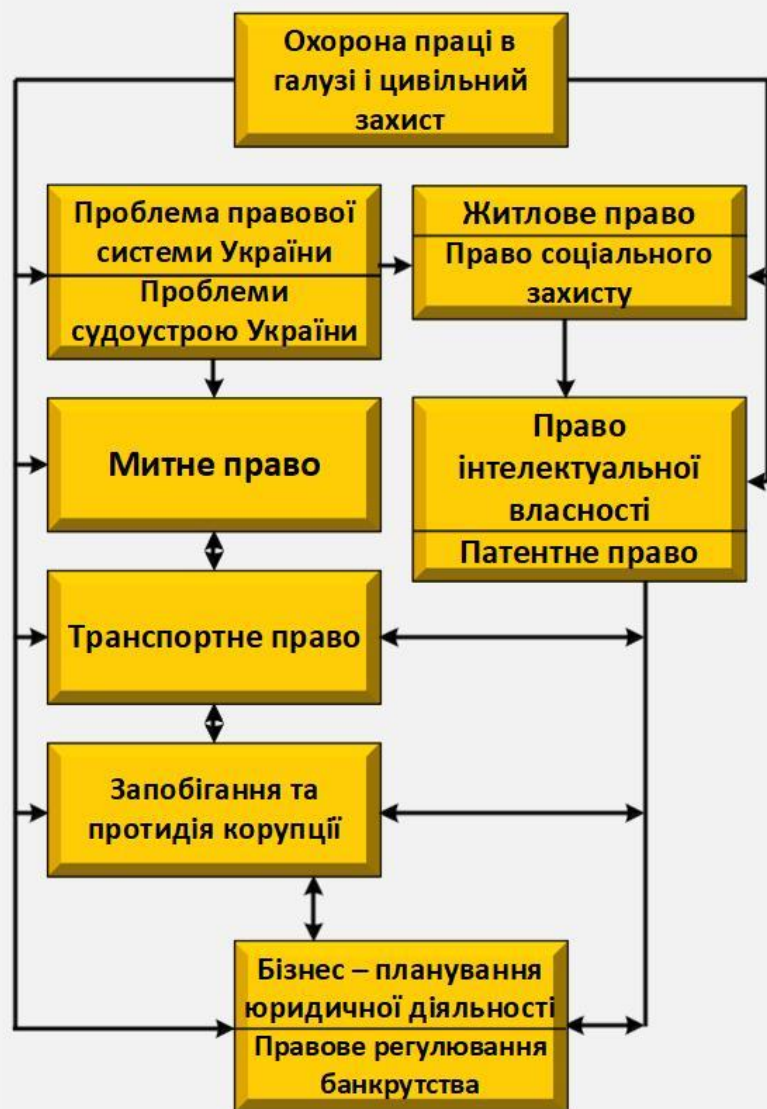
Охорона праці в галузі і цивільний захист

Проблема правової системи України

Проблеми судоустрою України

Житлове право

Право соціального захисту

Митне право

Право інтелектуальної власності

Патентне право

Транспортне право

Запобігання та протидія корупції

Бізнес – планування юридичної діяльності

Правове регулювання банкрутства